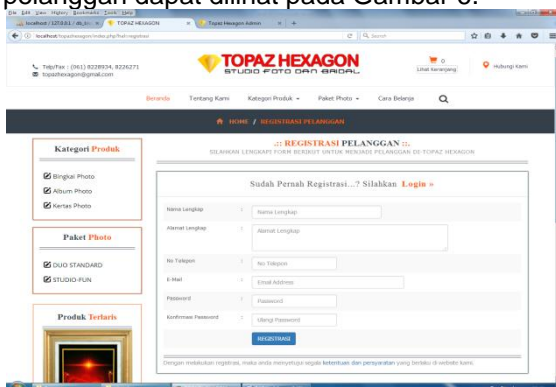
pelanggan dapat dilihat pada Gambar 6.

File Edit View History Bookmarks Tools Help
localhost / 127.0.0.1 / db_toi
TOPAZ HEXAGON
Topaz Hexagon Admin
localhost/topazhexagon/index.php?hal=registrasi
Search

Telp/Fax : (061) 8228934, 8226271
topazhexagon@gmail.com

TOPAZ HEXAGON
STUDIO FOTO DAN BRIDAL

0
Lihat keranjang
Hubungi Kami

Beranda   Tentang Kami   Kategori Produk ▾   Paket Photo ▾   Cara Belanja

HOME / REGISTRASI PELANGGAN

Kategori Produk
Bingkai Photo
Album Photo
Kertas Photo

Paket Photo
DUO STANDARD
STUDIO-FUN

Produk Terlaris

.:: REGISTRASI PELANGGAN ::.
SILAHKAN LENGKAPI FORM BERIKUT UNTUK MENJADI PELANGGAN DI TOPAZ HEXAGON

Sudah Pernah Registrasi...? Silahkan Login »

| Nama Lengkap | : | Nama Lengkap |
|---|---|---|
| Alamat Lengkap | : | Alamat Lengkap |
| No Telepon | : | No Telepon |
| E-Mail | : | Email Address |
| Password | : | Password |
| Konfirmasi Password | : | Ulangi Password |

REGISTRASI

Dengan melakukan registrasi, maka anda menyetujui segala ketentuan dan persyaratan yang berlaku di website kami.